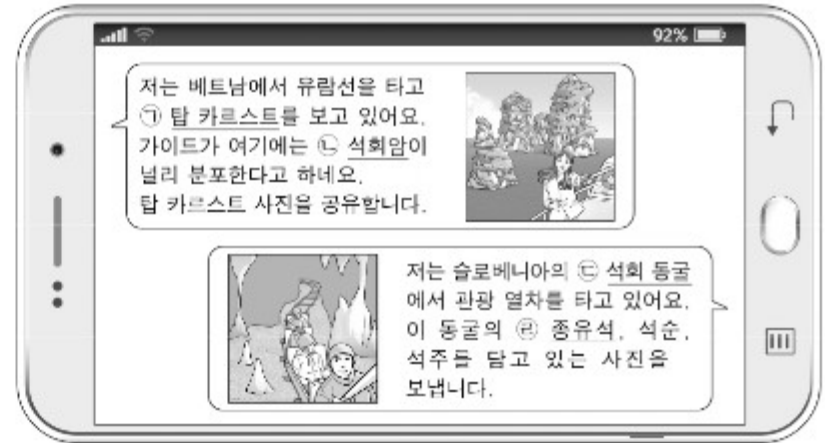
92%

저는 베트남에서 유람선을 타고 ㉠ 탑 카르스트를 보고 있어요. 가이드가 여기에는 ㉡ 석회암이 널리 분포한다고 하네요. 탑 카르스트 사진을 공유합니다.

저는 슬로베니아의 ㉢ 석회 동굴에서 관광 열차를 타고 있어요. 이 동굴의 ㉣ 종유석, 석순, 석주를 담고 있는 사진을 보냅니다.